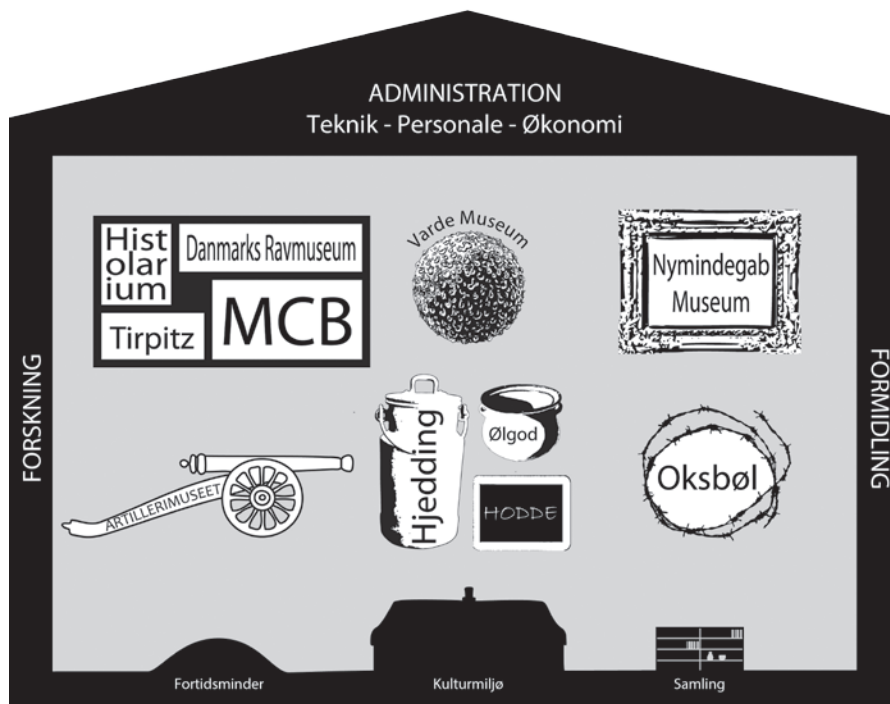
ADMINISTRATION
Teknik - Personale - Økonomi

FORSKNING

Historium
Danmarks Ravmuseum
Tirpitz
MCB

Varde Museum

Nymindegab Museum

FORMIDLING

ARTILLERIMUSEET

Hjedding

Ølgod

HODDE

Oksbøl

Fortidsminder

Kulturmiljø

Samling